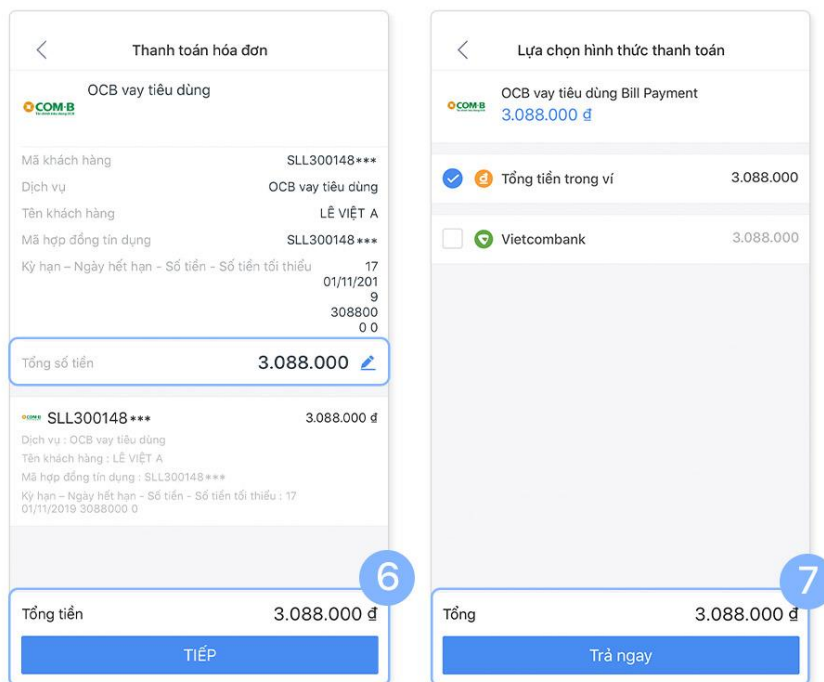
Thanh toán hóa đơn

COM-B

OCB vay tiêu dùng

Mã khách hàng SLL300148***

Dịch vụ OCB vay tiêu dùng

Tên khách hàng LÊ VIỆT A

Mã hợp đồng tín dụng SLL300148***

Kỳ hạn – Ngày hết hạn – Số tiền - Số tiền tối thiểu 17 01/11/2019 3088000 0

Tổng số tiền 3.088.000

SLL300148*** 3.088.000 đ

Dịch vụ : OCB vay tiêu dùng

Tên khách hàng : LÊ VIỆT A

Mã hợp đồng tín dụng : SLL300148***

Kỳ hạn – Ngày hết hạn – Số tiền – Số tiền tối thiểu : 17 01/11/2019 3088000 0

6

Tổng tiền 3.088.000 đ

TIẾP

Lựa chọn hình thức thanh toán

COM-B

OCB vay tiêu dùng Bill Payment

3.088.000 đ

Tổng tiền trong ví 3.088.000

Vietcombank 3.088.000

7

Tổng 3.088.000 đ

Trả ngay